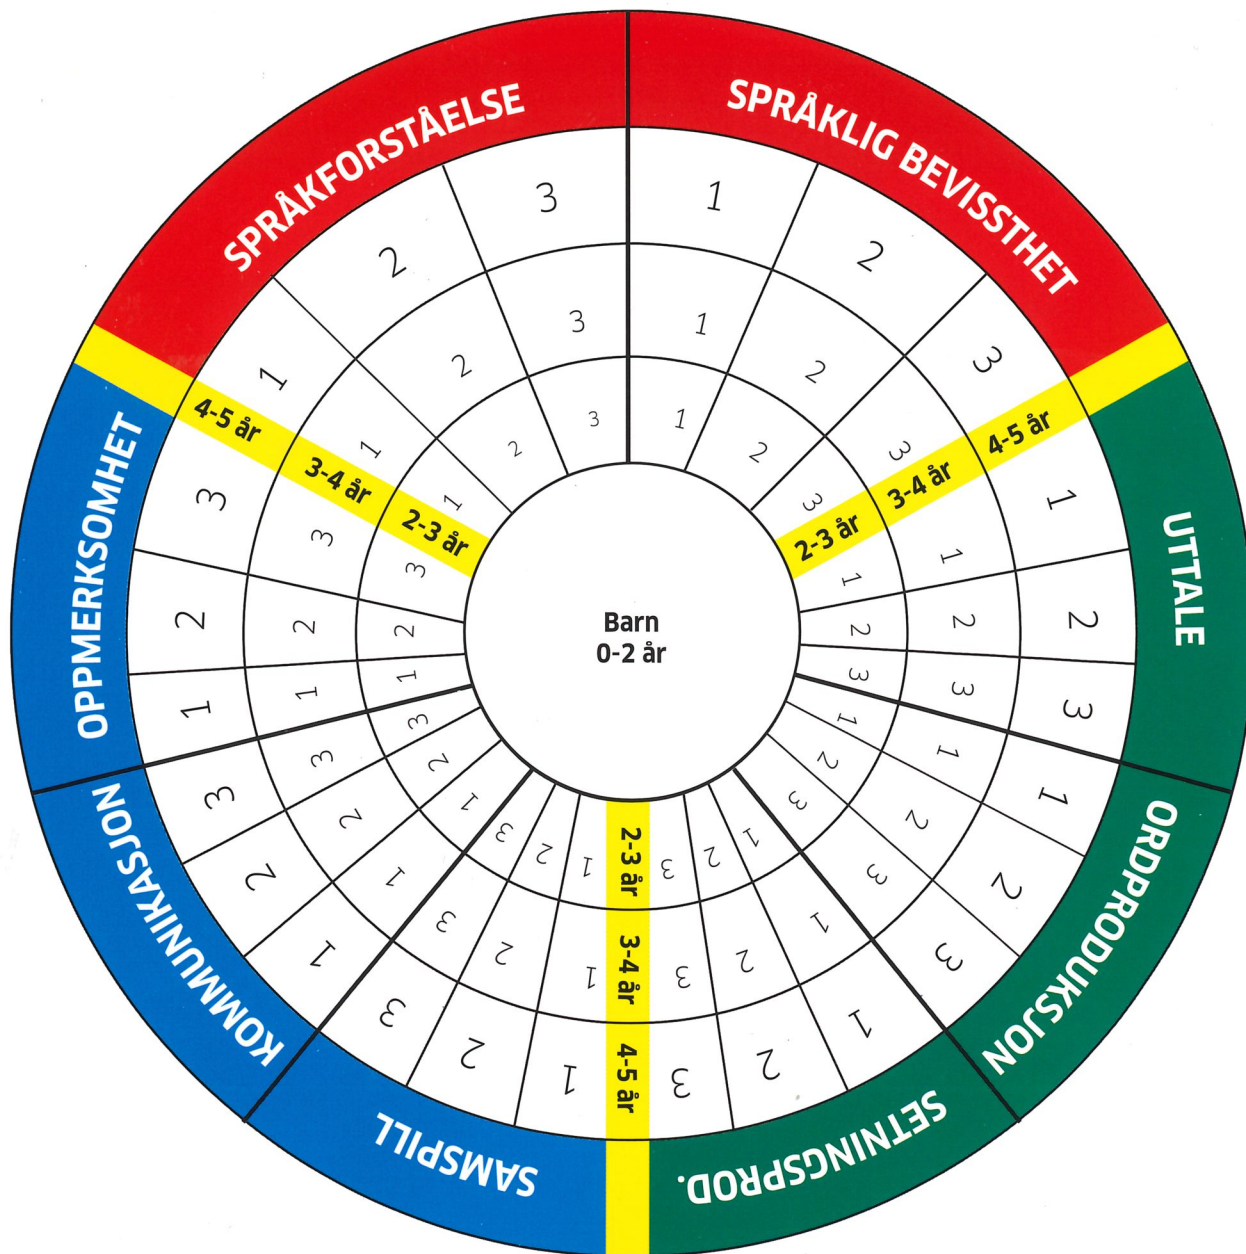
SPRÅKFORSTÅELSE

SPRÅKLIG BEVISSTHET

UTTALE

ORDPRODUKSJON

SETNINGSPROD.

SAMSPILL

KOMMUNIKASJON

OPPMERKSOMHET

Barn
0-2 år

2-3 år
3-4 år
4-5 år

2-3 år
3-4 år
4-5 år

2-3 år
3-4 år
4-5 år

1 2 3
1 2 3
1 2 3